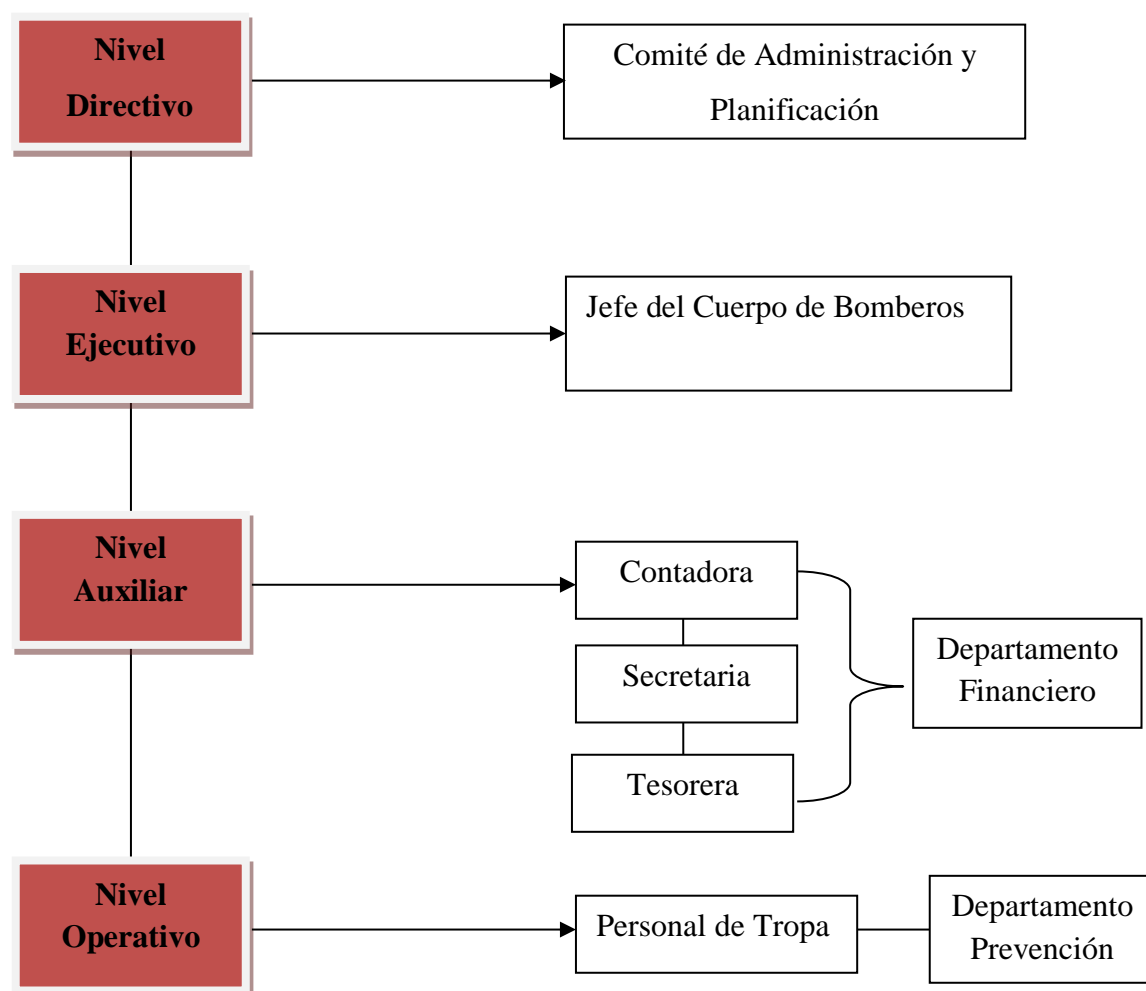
Nivel Directivo

Comité de Administración y Planificación

Nivel Ejecutivo

Jefe del Cuerpo de Bomberos

Nivel Auxiliar

Contadora

Secretaria

Tesorera

Departamento Financiero

Nivel Operativo

Personal de Tropa

Departamento Prevención